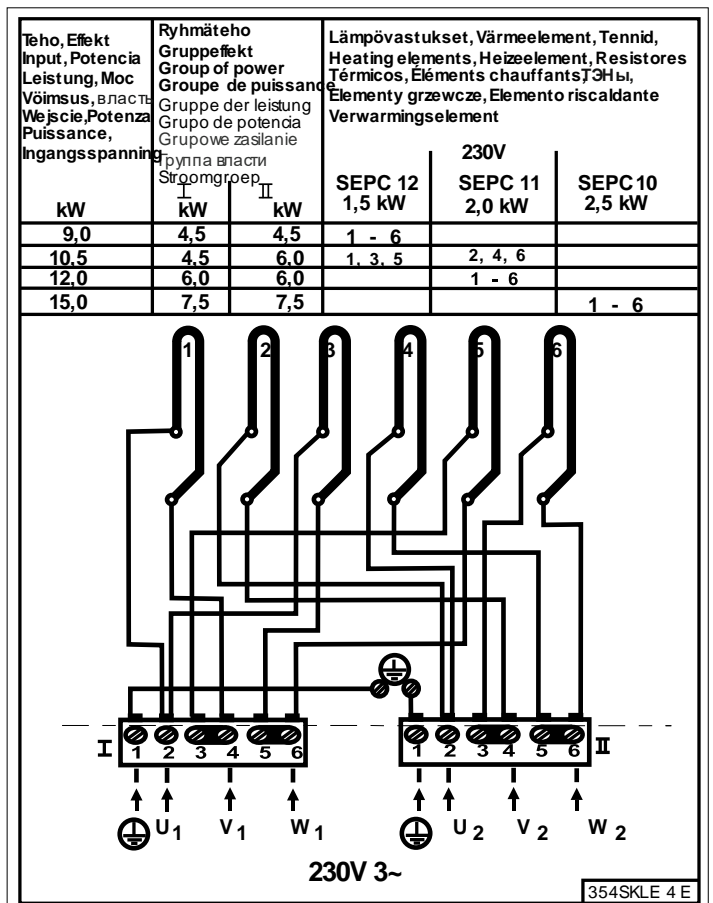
| Teho, Effekt Input, Potencia Leistung, Moc Võimsus, власть Wejscie, Potenza Puissance, Ingangsspanning | Ryhmäteho Gruppeffekt Group of power Groupe de puissance Gruppe der leistung Grupo de potencia Grupowe zasilanie группа власти Stroomgroep | | Lämpövastukset, Värmeelement, Tennid, Heating elements, Heizelement, Resistores Térmicos, Éléments chauffants, ТЭНы, Elementy grzewcze, Elemento riscaldante Verwarmingselement | | |
|---|---|---|---|---|---|
| | I | II | | 230V | |
| kW | kW | kW | SEPC 12 1,5 kW | SEPC 11 2,0 kW | SEPC10 2,5 kW |
| 9,0 | 4,5 | 4,5 | 1 - 6 | | |
| 10,5 | 4,5 | 6,0 | 1, 3, 5 | 2, 4, 6 | |
| 12,0 | 6,0 | 6,0 | | 1 - 6 | |
| 15,0 | 7,5 | 7,5 | | | 1 - 6 |

1 2 3 4 5 6

I 1 2 3 4 5 6

1 2 3 4 5 6 II

U1 V1 W1

U2 V2 W2

230V 3~

354SKLE 4 E